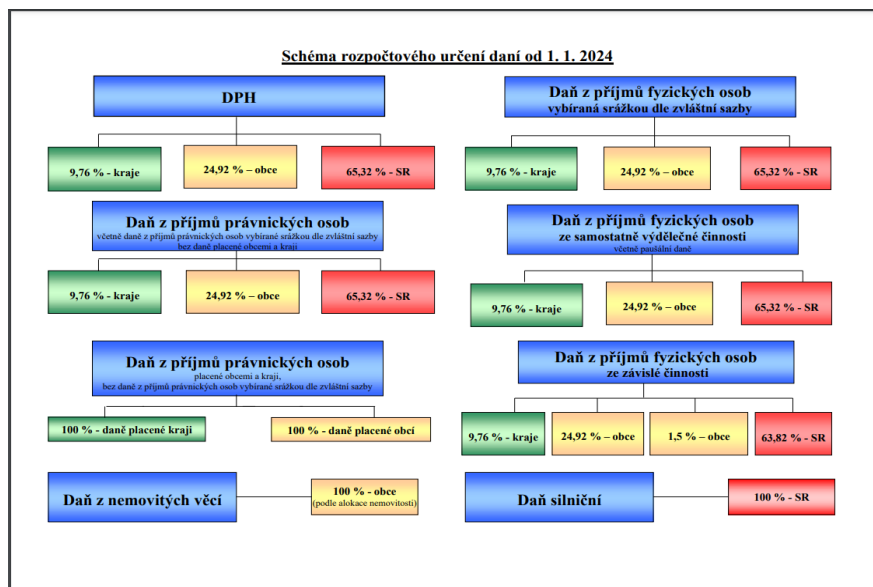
Schéma rozpočtového určení daní od 1. 1. 2024

DPH

9,76 % - kraje

24,92 % – obce

65,32 % - SR

Daň z příjmů fyzických osob
vybíraná srážkou dle zvláštní sazby

9,76 % - kraje

24,92 % – obce

65,32 % - SR

Daň z příjmů právnických osob
včetně daně z příjmů právnických osob vybírané srážkou dle zvláštní sazby
bez daně placené obcemi a kraji

9,76 % - kraje

24,92 % – obce

65,32 % - SR

Daň z příjmů fyzických osob
ze samostatně výdělečné činnosti
včetně paušální daně

9,76 % - kraje

24,92 % – obce

65,32 % - SR

Daň z příjmů právnických osob
placené obcemi a kraji,
bez daně z příjmů právnických osob vybírané srážkou dle zvláštní sazby

100 % - daně placené kraji

100 % - daně placené obcí

Daň z příjmů fyzických osob
ze závislé činnosti

9,76 % - kraje

24,92 % – obce

1,5 % – obce

63,82 % - SR

Daň z nemovitých věcí

100 % - obce
(podle alokace nemovitosti)

Daň silniční

100 % - SR